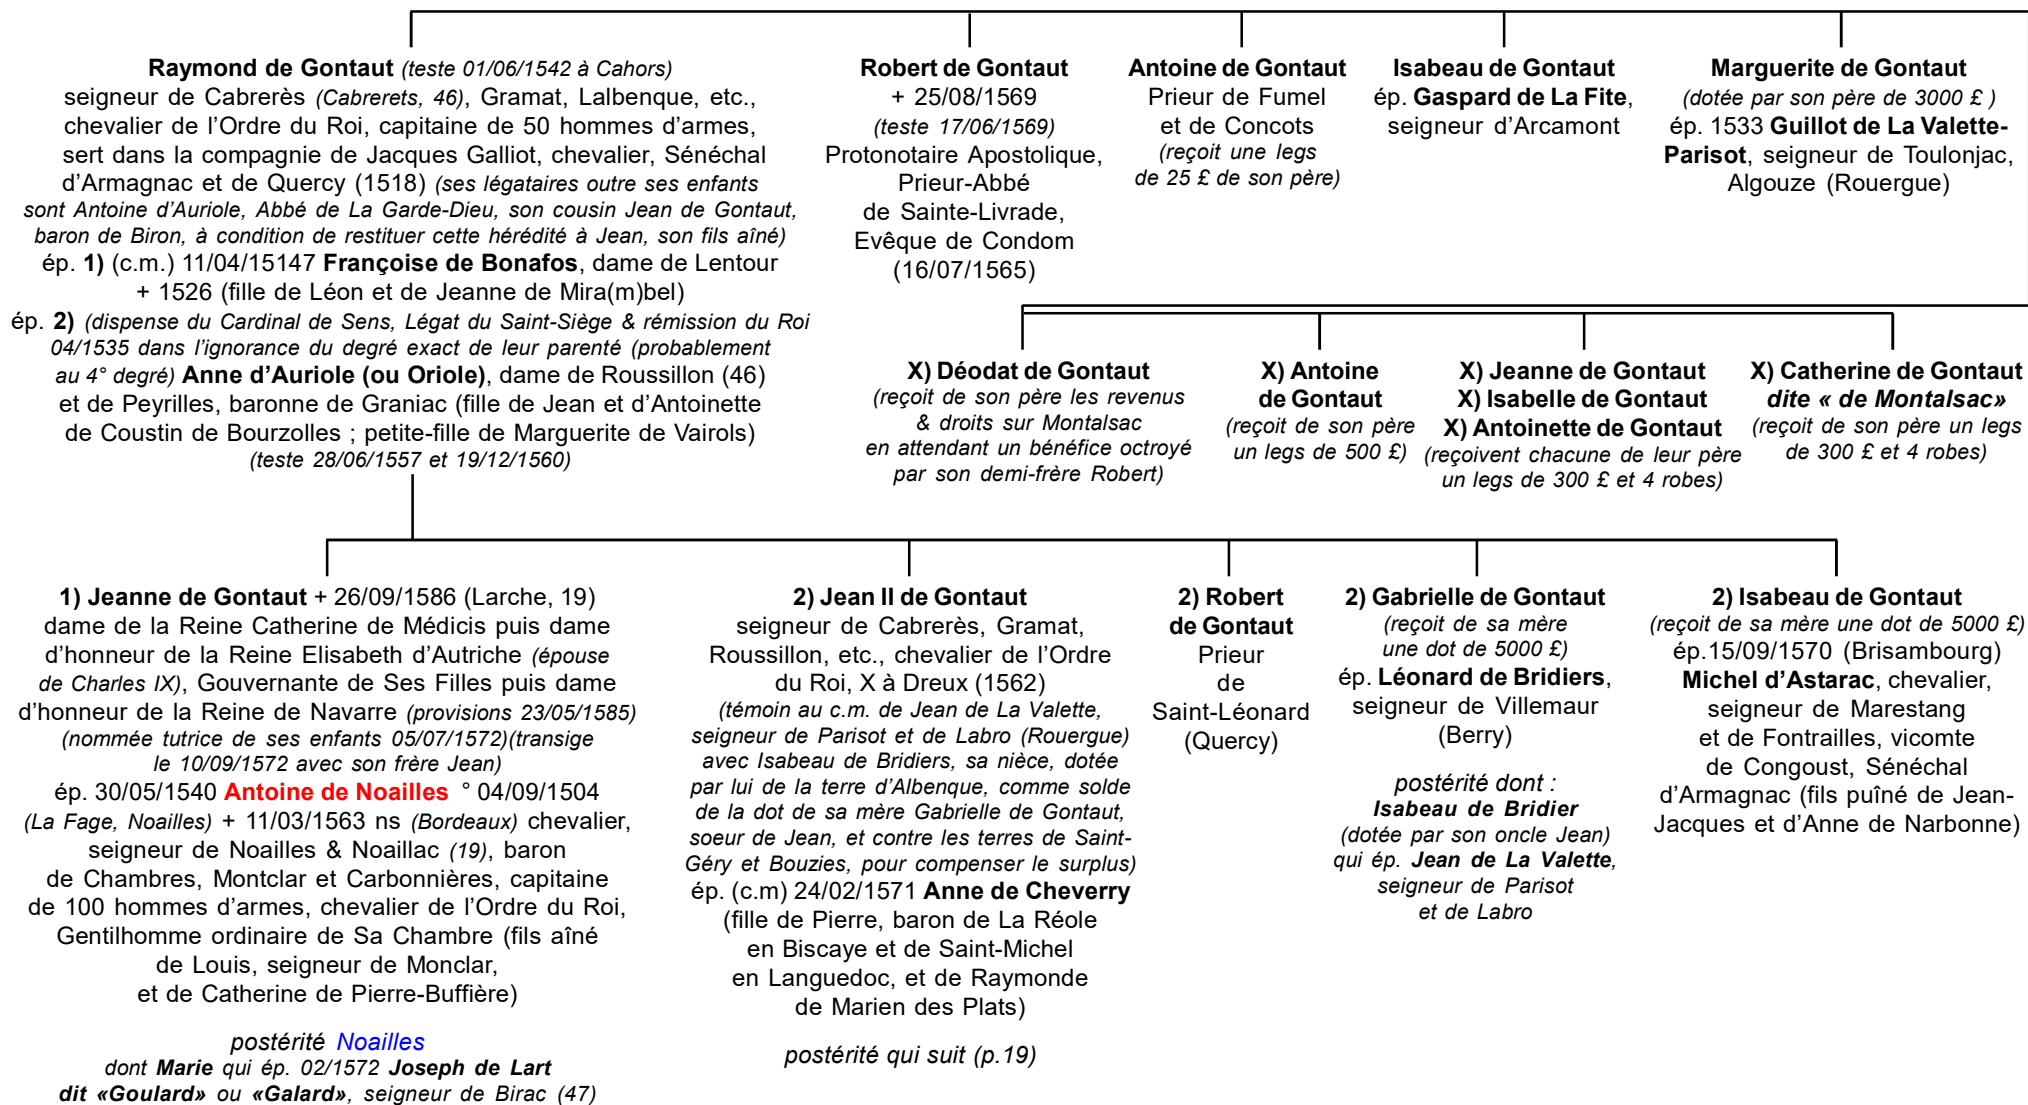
Raymond de Gontaut (teste 01/06/1542 à Cahors) seigneur de Cabrerès (Cabrerets, 46), Gramat, Lalbenque, etc., chevalier de l'Ordre du Roi, capitaine de 50 hommes d'armes, sert dans la compagnie de Jacques Galliot, chevalier, Sénéchal d'Armagnac et de Quercy (1518) (ses légataires outre ses enfants sont Antoine d'Auriole, Abbé de La Garde-Dieu, son cousin Jean de Gontaut, baron de Biron, à condition de restituer cette hérédité à Jean, son fils aîné)
ép. 1) (c.m.) 11/04/15147 Françoise de Bonafos, dame de Lentour + 1526 (fille de Léon et de Jeanne de Mira(m)bel)
ép. 2) (dispense du Cardinal de Sens, Légat du Saint-Siège & rémission du Roi 04/1535 dans l'ignorance du degré exact de leur parenté (probablement au 4° degré) Anne d'Auriole (ou Oriole), dame de Roussillon (46) et de Peyrilles, baronne de Graniac (fille de Jean et d'Antoinette de Coustin de Bourzolles ; petite-fille de Marguerite de Vairols) (teste 28/06/1557 et 19/12/1560)

Robert de Gontaut + 25/08/1569 (teste 17/06/1569) Protonotaire Apostolique, Prieur-Abbé de Sainte-Livrade, Evêque de Condom (16/07/1565)

Antoine de Gontaut Prieur de Fumel et de Concots (reçoit une legs de 25 £ de son père)

Isabeau de Gontaut ép. Gaspard de La Fite, seigneur d'Arcamont

Marguerite de Gontaut (dotée par son père de 3000 £ ) ép. 1533 Guillot de La Valette-Parisot, seigneur de Toulonjac, Algouze (Rouergue)

X) Déodat de Gontaut (reçoit de son père les revenus & droits sur Montalsac en attendant un bénéfice octroyé par son demi-frère Robert)

X) Antoine de Gontaut (reçoit de son père un legs de 500 £)

X) Jeanne de Gontaut
X) Isabelle de Gontaut
X) Antoinette de Gontaut
(reçoivent chacune de leur père un legs de 300 £ et 4 robes)

X) Catherine de Gontaut dite « de Montalsac» (reçoit de son père un legs de 300 £ et 4 robes)

1) Jeanne de Gontaut + 26/09/1586 (Larche, 19) dame de la Reine Catherine de Médicis puis dame d'honneur de la Reine Elisabeth d'Autriche (épouse de Charles IX), Gouvernante de Ses Filles puis dame d'honneur de la Reine de Navarre (provisions 23/05/1585) (nommée tutrice de ses enfants 05/07/1572)(transige le 10/09/1572 avec son frère Jean)
ép. 30/05/1540 Antoine de Noailles ° 04/09/1504 (La Fage, Noailles) + 11/03/1563 ns (Bordeaux) chevalier, seigneur de Noailles & Noaillac (19), baron de Chambres, Montclar et Carbonnières, capitaine de 100 hommes d'armes, chevalier de l'Ordre du Roi, Gentilhomme ordinaire de Sa Chambre (fils aîné de Louis, seigneur de Monclar, et de Catherine de Pierre-Buffière)

postérité Noailles
dont Marie qui ép. 02/1572 Joseph de Lart dit «Goulard» ou «Galard», seigneur de Birac (47)

2) Jean II de Gontaut seigneur de Cabrerès, Gramat, Roussillon, etc., chevalier de l'Ordre du Roi, X à Dreux (1562) (témoin au c.m. de Jean de La Valette, seigneur de Parisot et de Labro (Rouergue) avec Isabeau de Bridiers, sa nièce, dotée par lui de la terre d'Albenque, comme solde de la dot de sa mère Gabrielle de Gontaut, soeur de Jean, et contre les terres de Saint-Géry et Bouzies, pour compenser le surplus)
ép. (c.m) 24/02/1571 Anne de Cheverry (fille de Pierre, baron de La Réole en Biscaye et de Saint-Michel en Languedoc, et de Raymonde de Marien des Plats)

postérité qui suit (p.19)

2) Robert de Gontaut Prieur de Saint-Léonard (Quercy)

2) Gabrielle de Gontaut (reçoit de sa mère une dot de 5000 £)
ép. Léonard de Bridiers, seigneur de Villemaur (Berry)

postérité dont : Isabeau de Bridier (dotée par son oncle Jean) qui ép. Jean de La Valette, seigneur de Parisot et de Labro

2) Isabeau de Gontaut (reçoit de sa mère une dot de 5000 £)
ép.15/09/1570 (Brisambourg) Michel d'Astarac, chevalier, seigneur de Marestang et de Fontrailles, vicomte de Congoust, Sénéchal d'Armagnac (fils puîné de Jean-Jacques et d'Anne de Narbonne)